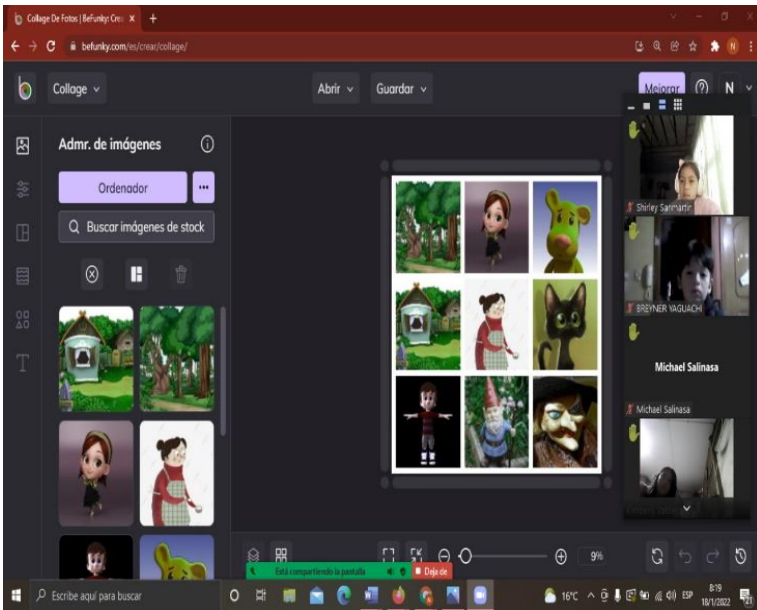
Collage De Fotos | BeFunky: Crea ×
befunky.com/es/crear/collage/
Collage
Abrir
Guardar
Mejorar
N
Admr. de imágenes
Ordenador
Buscar imágenes de stock
Shirley Sanmartin
BREYNER YAGUACH
Michael Salinasa
Michael Salinasa
9%
Está compartiendo la pantalla
Dejar de
Escribe aquí para buscar
16°C
ESP
8:19
18/1/2022